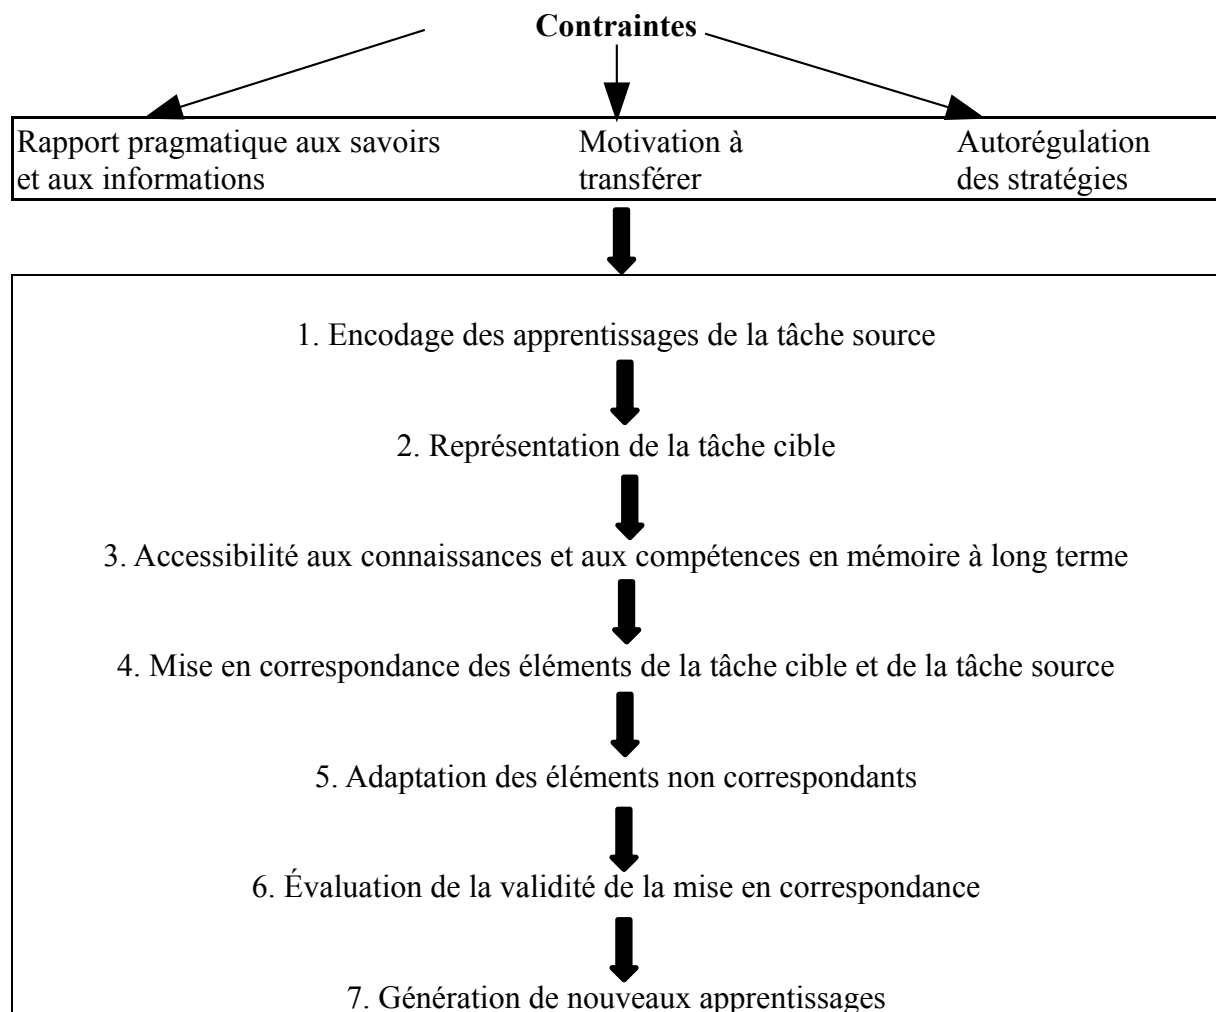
**Contraintes**

Rapport pragmatique aux savoirs et aux informations

Motivation à transférer

Autorégulation des stratégies

1. Encodage des apprentissages de la tâche source

2. Représentation de la tâche cible

3. Accessibilité aux connaissances et aux compétences en mémoire à long terme

4. Mise en correspondance des éléments de la tâche cible et de la tâche source

5. Adaptation des éléments non correspondants

6. Évaluation de la validité de la mise en correspondance

7. Génération de nouveaux apprentissages